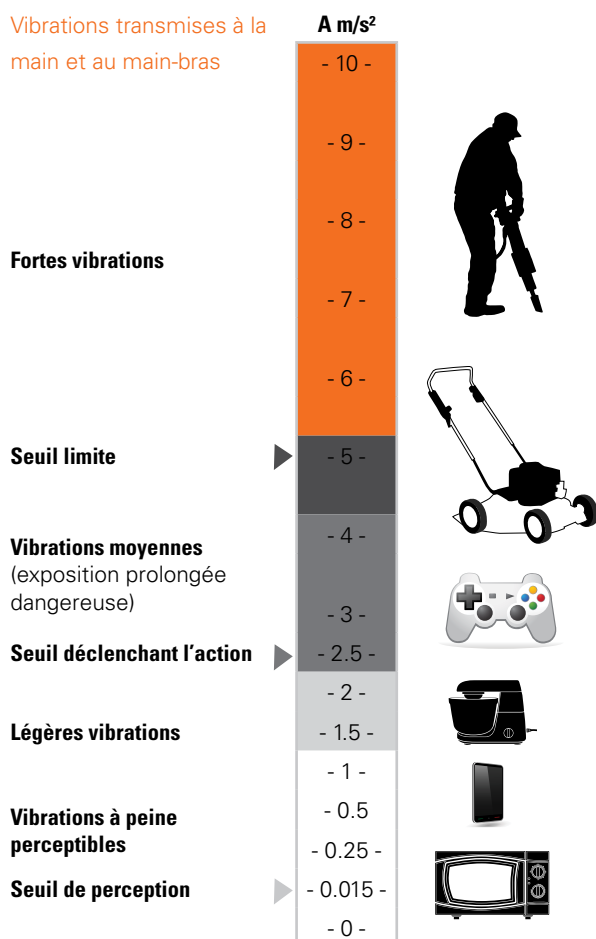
Vibrations transmises à la main et au main-bras

A m/s²

- 10 -

- 9 -

- 8 -

Fortes vibrations

- 7 -

- 6 -

Seuil limite

- 5 -

Vibrations moyennes (exposition prolongée dangereuse)

- 4 -

- 3 -

Seuil déclenchant l'action

- 2.5 -

- 2 -

Légères vibrations

- 1.5 -

- 1 -

Vibrations à peine perceptibles

- 0.5

- 0.25 -

Seuil de perception

- 0.015 -

- 0 -